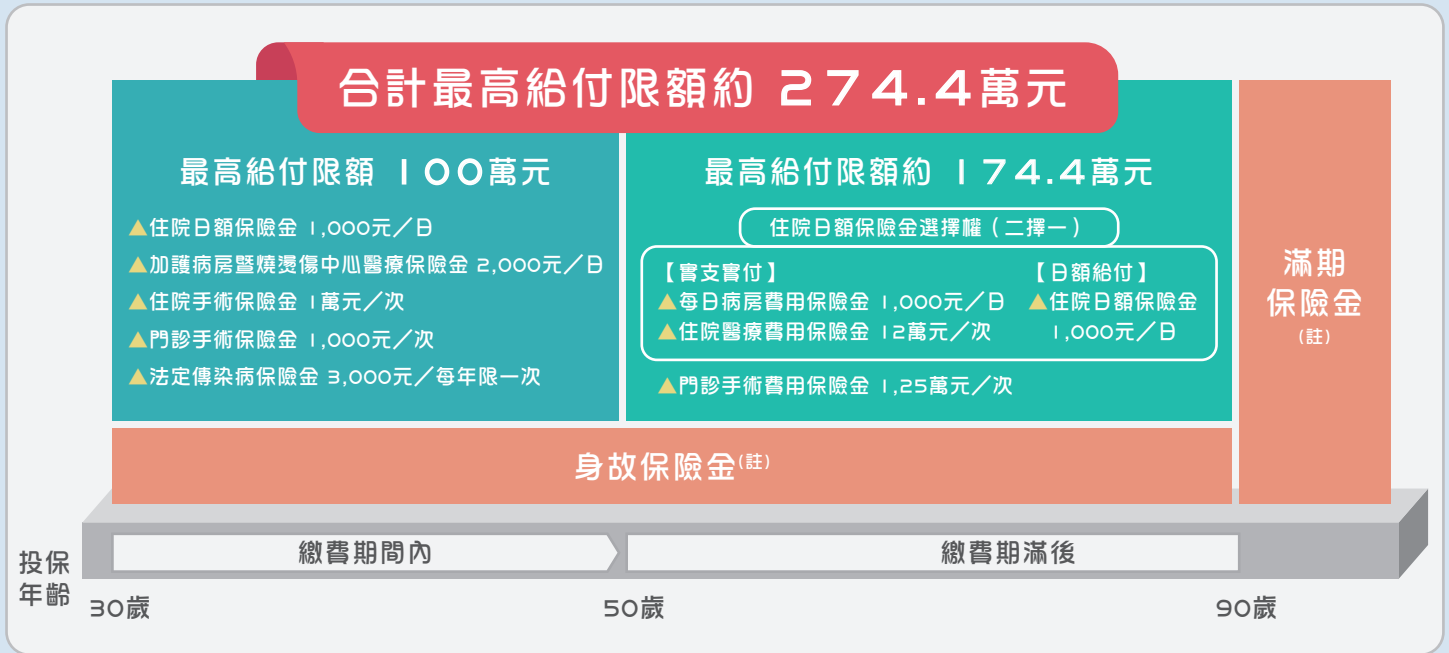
合計最高給付限額約 274.4萬元

最高給付限額 100萬元

▲住院日額保險金 1,000元／日
▲加護病房暨燒燙傷中心醫療保險金 2,000元／日
▲住院手術保險金 1萬元／次
▲門診手術保險金 1,000元／次
▲法定傳染病保險金 3,000元／每年限一次

最高給付限額約 174.4萬元

住院日額保險金選擇權（二擇一）

【實支實付】
▲每日病房費用保險金 1,000元／日
▲住院醫療費用保險金 12萬元／次

【日額給付】
▲住院日額保險金 1,000元／日

▲門診手術費用保險金 1.25萬元／次

滿期保險金(註)

身故保險金(註)

投保年齡

繳費期間內

繳費期滿後

30歲

50歲

90歲